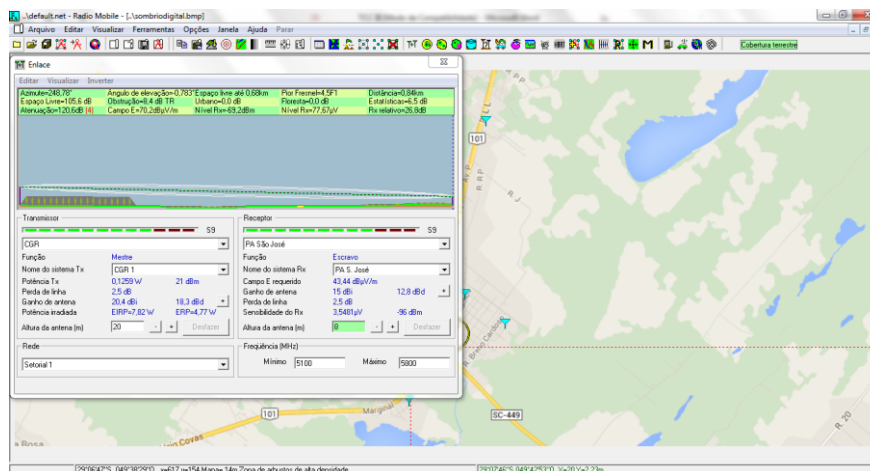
..\default.net - Radio Mobile - [..\sombriodigital.bmp]

Arquivo Editar Visualizar Ferramentas Opções Janela Ajuda Parar

Cobertura terrestre

Enlace

Editar Visualizar Inverter

Azimute=248,78° Angulo de elevação=-0,783° Espaço livre até 0,68km Pior Fresnel=4,5F1 Distância=0,84km
Espaço Livre=105,6 dB Obstrução=8,4 dB TR Urbano=0,0 dB Floresta=0,0 dB Estatísticas=6,5 dB
Atenuação=120,6dB (4) Campo E=70,2dBµV/m Nível Rx=-69,2dBm Nível Rx=77,67µV Rx relativo=26,8dB

Transmissor

S9

CGR

| Função | Mestre | |
|---|---|---|
| Nome do sistema Tx | CGR 1 | |
| Potência Tx | 0,1259 W | 21 dBm |
| Perda de linha | 2,5 dB | |
| Ganho de antena | 20,4 dBi | 18,3 dBd |
| Potência irradiada | EIRP=7,82 W | ERP=4,77 W |
| Altura da antena (m) | 20 | Desfazer |

Receptor

S9

PA São José

| Função | Escravo | |
|---|---|---|
| Nome do sistema Rx | PA S. José | |
| Campo E requerido | 43,44 dBµV/m | |
| Ganho de antena | 15 dBi | 12,8 dBd |
| Perda de linha | 2,5 dB | |
| Sensibilidade do Rx | 3,5481µV | -96 dBm |
| Altura da antena (m) | 8 | Desfazer |

Rede

Setorial 1

Frequência (MHz)

Mínimo 5100 Máximo 5800

101

101

SC-449

R. 20

Maginal

a Rosa

Covas

28°06'47"S 049°38'25"O x=617 y=154 Mapa=14m Zona de arbustos de alta densidade

28°07'46"S 049°42'53"O X=20 Y=2,2 lm